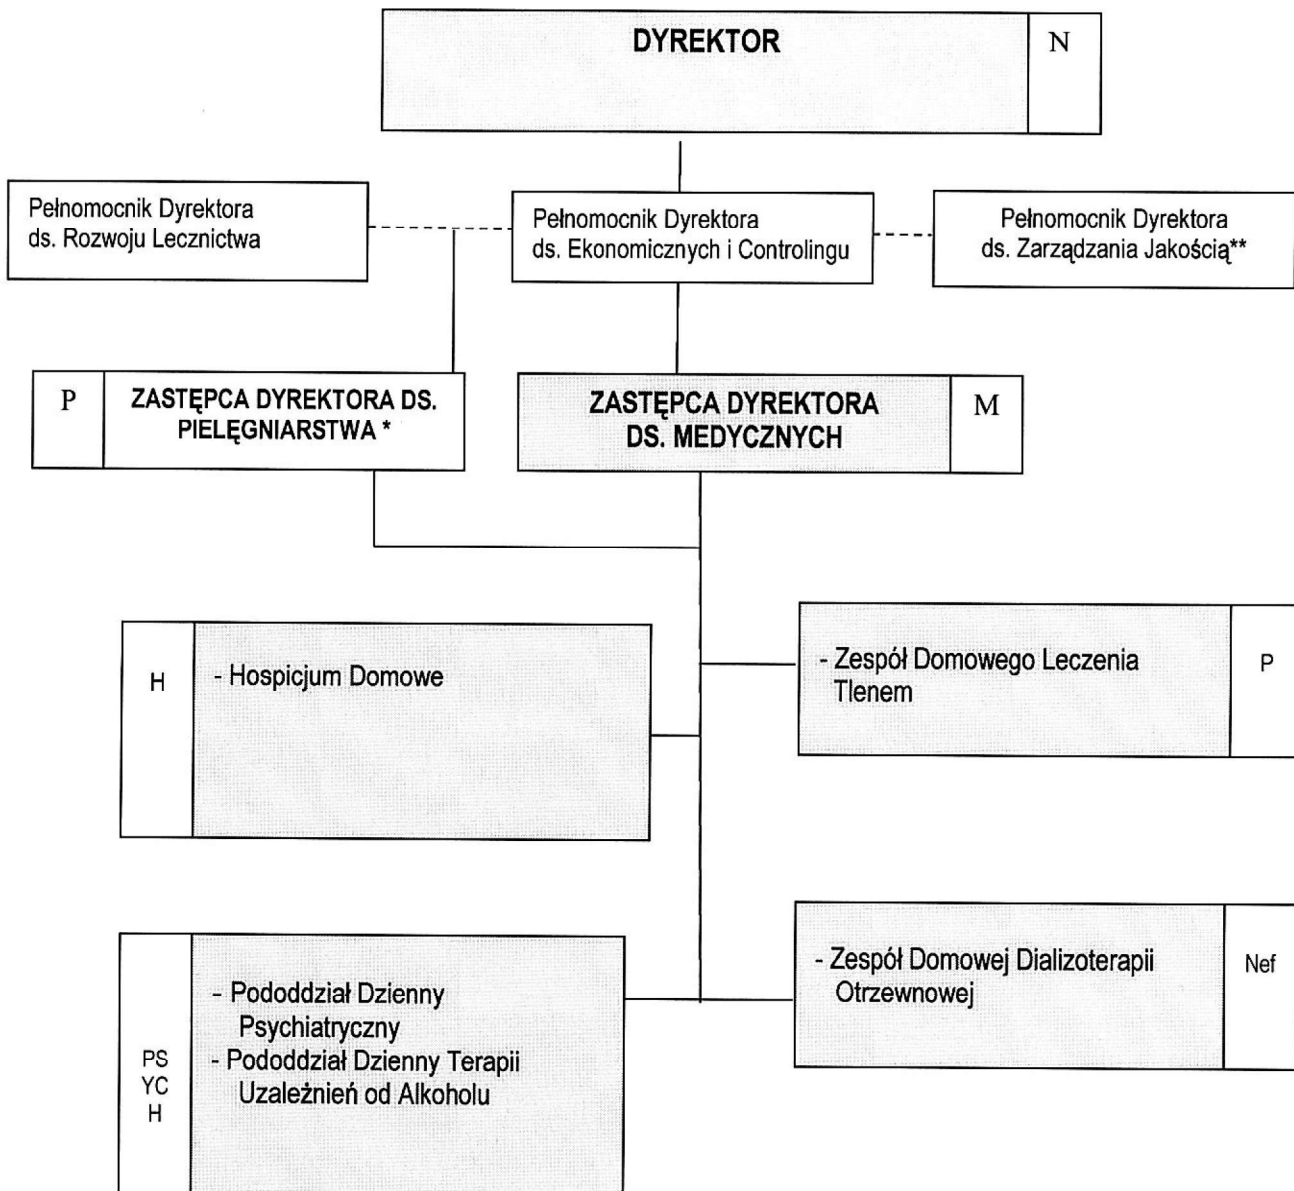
DYREKTOR

N

Pełnomocnik Dyrektora ds. Rozwoju Lecznictwa

Pełnomocnik Dyrektora ds. Ekonomicznych i Controlingu

Pełnomocnik Dyrektora ds. Zarządzania Jakością**

P

ZASTĘPCA DYREKTORA DS. PIELĘGNIARSTWA *

ZASTĘPCA DYREKTORA DS. MEDYCZNYCH

M

H

- Hospicjum Domowe

- Zespół Domowego Leczenia Tlenem

P

PS YC H

- Pododdział Dzienny Psychiatryczny
- Pododdział Dzienny Terapii Uzależnień od Alkoholu

- Zespół Domowej Dializoterapii Otrzewnowej

Nef